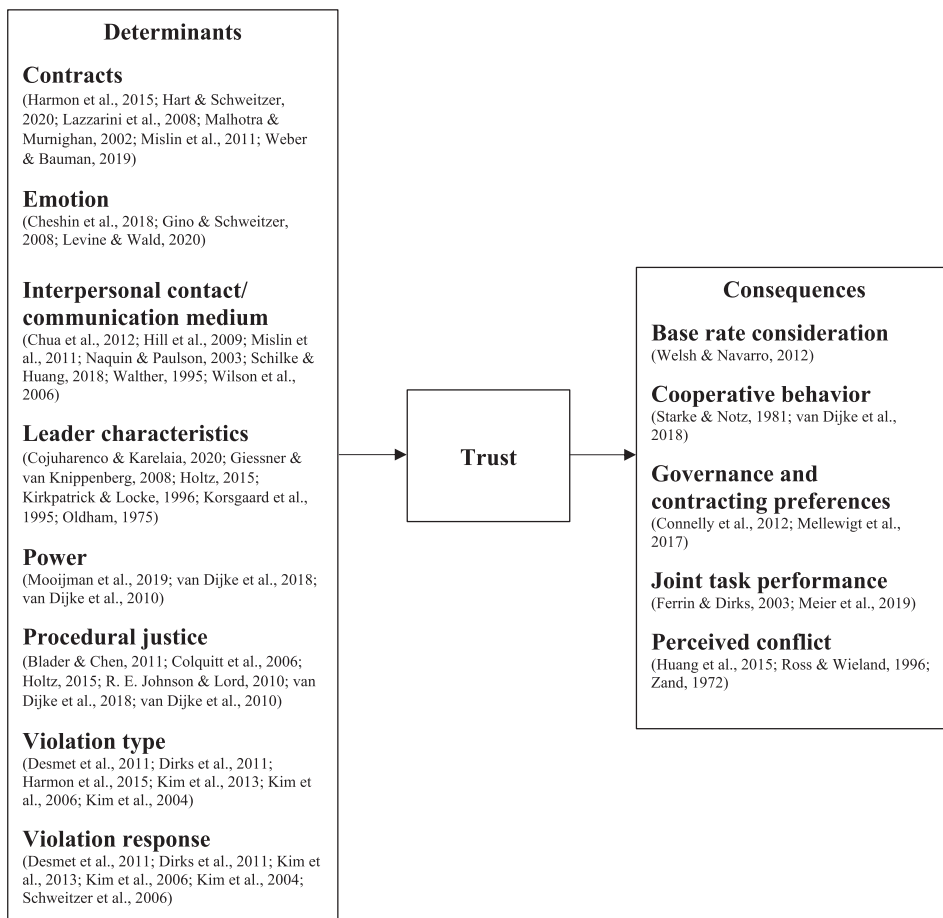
Determinants

Contracts
(Harmon et al., 2015; Hart & Schweitzer, 2020; Lazzarini et al., 2008; Malhotra & Murnighan, 2002; Mislin et al., 2011; Weber & Bauman, 2019)

Emotion
(Cheshin et al., 2018; Gino & Schweitzer, 2008; Levine & Wald, 2020)

Interpersonal contact/ communication medium
(Chua et al., 2012; Hill et al., 2009; Mislin et al., 2011; Naquin & Paulson, 2003; Schilke & Huang, 2018; Walther, 1995; Wilson et al., 2006)

Leader characteristics
(Cojuharenco & Karelaia, 2020; Giessner & van Knippenberg, 2008; Holtz, 2015; Kirkpatrick & Locke, 1996; Korsgaard et al., 1995; Oldham, 1975)

Power
(Mooijman et al., 2019; van Dijke et al., 2018; van Dijke et al., 2010)

Procedural justice
(Blader & Chen, 2011; Colquitt et al., 2006; Holtz, 2015; R. E. Johnson & Lord, 2010; van Dijke et al., 2018; van Dijke et al., 2010)

Violation type
(Desmet et al., 2011; Dirks et al., 2011; Harmon et al., 2015; Kim et al., 2013; Kim et al., 2006; Kim et al., 2004)

Violation response
(Desmet et al., 2011; Dirks et al., 2011; Kim et al., 2013; Kim et al., 2006; Kim et al., 2004; Schweitzer et al., 2006)

Trust

Consequences

Base rate consideration
(Welsh & Navarro, 2012)

Cooperative behavior
(Starke & Notz, 1981; van Dijke et al., 2018)

Governance and contracting preferences
(Connelly et al., 2012; Mellewigt et al., 2017)

Joint task performance
(Ferrin & Dirks, 2003; Meier et al., 2019)

Perceived conflict
(Huang et al., 2015; Ross & Wieland, 1996; Zand, 1972)